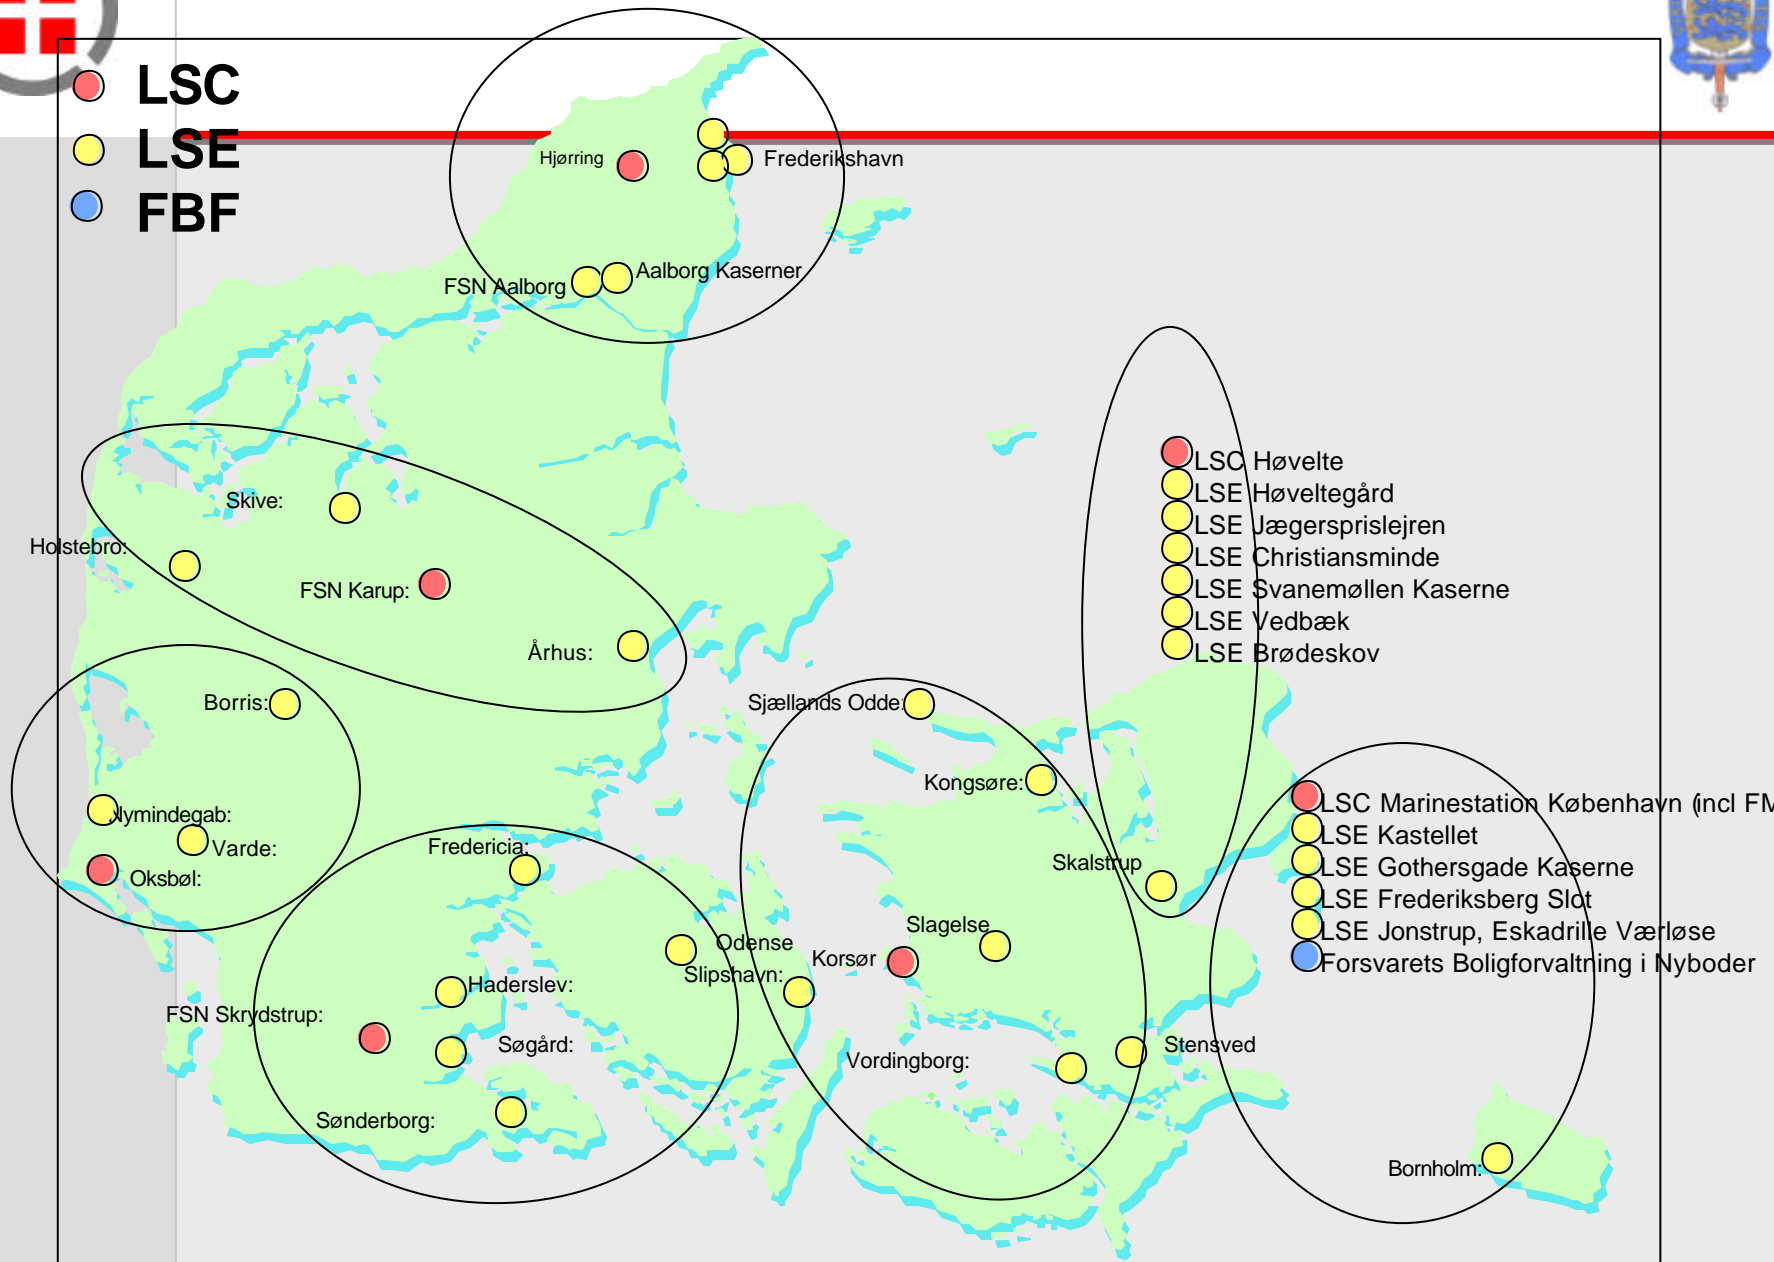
LSC
LSE
FBF

Hjørring
Frederikshavn
FSN Aalborg
Aalborg Kaserner

Skive:
Holstebro:
FSN Karup:
Århus:

LSC Høvelte
LSE Høveltegård
LSE Jægersprislejren
LSE Christiansminde
LSE Svanemøllen Kaserne
LSE Vedbæk
LSE Brødeskov

Borris:
Nymindegab:
Varde:
Oksbøl:

Sjællands Odde:
Kongsøre:
Skalstrup
Slagelse
Korsør
Vordingborg:
Stensved

LSC Marinestation København (incl FM
LSE Kastellet
LSE Gothersgade Kaserne
LSE Frederiksberg Slot
LSE Jonstrup, Eskadrille Værløse
Forsvarets Boligforvaltning i Nyboder

Fredericia:
Odense
Slipshavn:
Haderslev:
FSN Skrydstrup:
Søgård:
Sønderborg:

Bornholm: